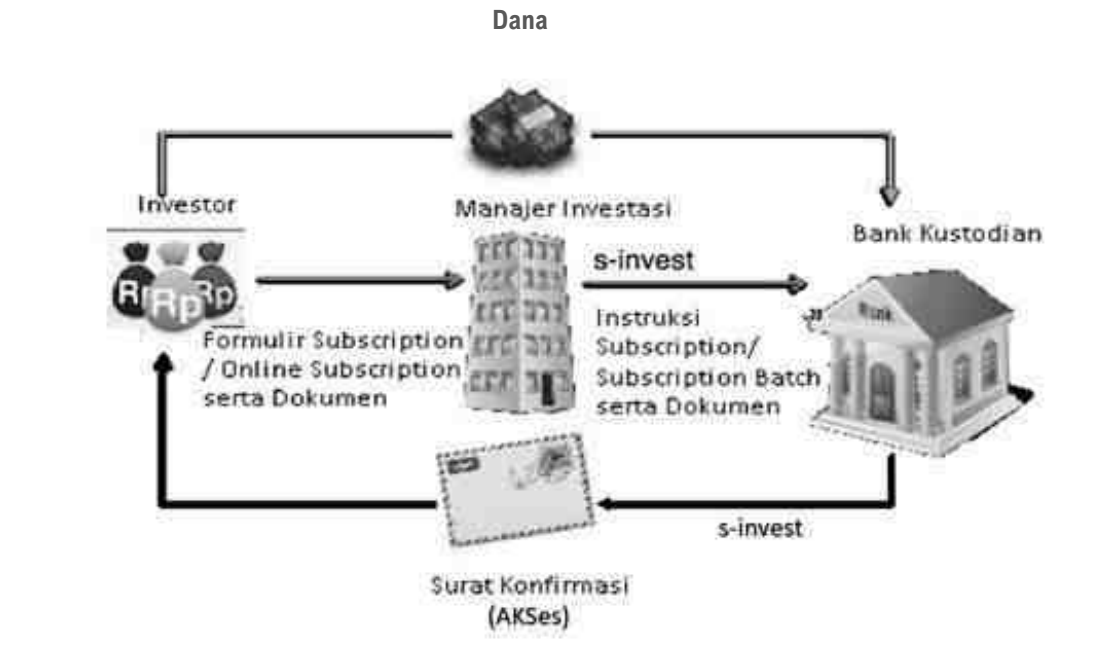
Dana

Investor

Rp Rp Rp

Manajer Investasi

Bank Kustodian

s-invest

Formulir Subscription / Online Subscription serta Dokumen

Instruksi Subscription/ Subscription Batch serta Dokumen

s-invest

Surat Konfirmasi (AKSes)